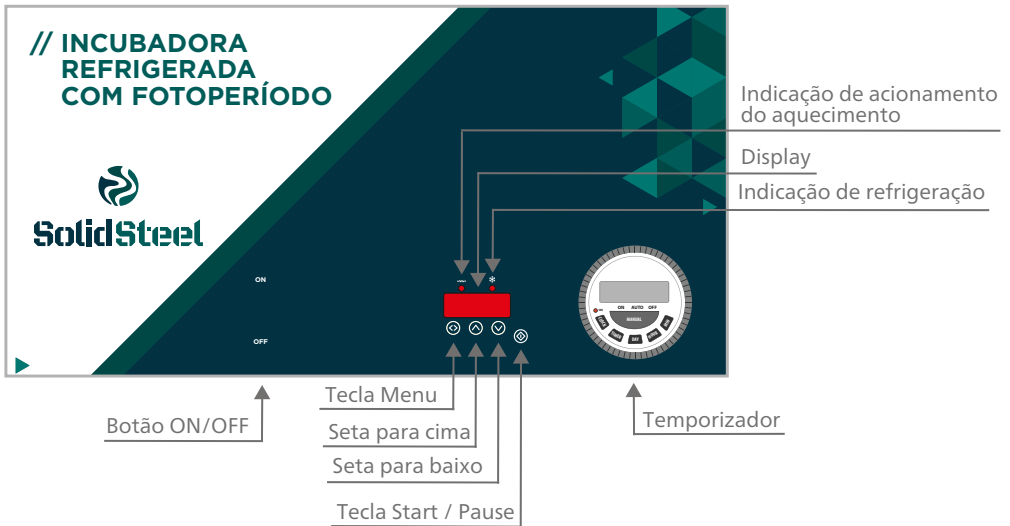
// INCUBADORA REFRIGERADA COM FOTOPERÍODO

SolidSteel

ON

OFF

Indicação de acionamento do aquecimento

Display

Indicação de refrigeração

ON AUTO OFF

MANUAL

DAY

Tecla Menu

Botão ON/OFF

Seta para cima

Seta para baixo

Tecla Start / Pause

Temporizador